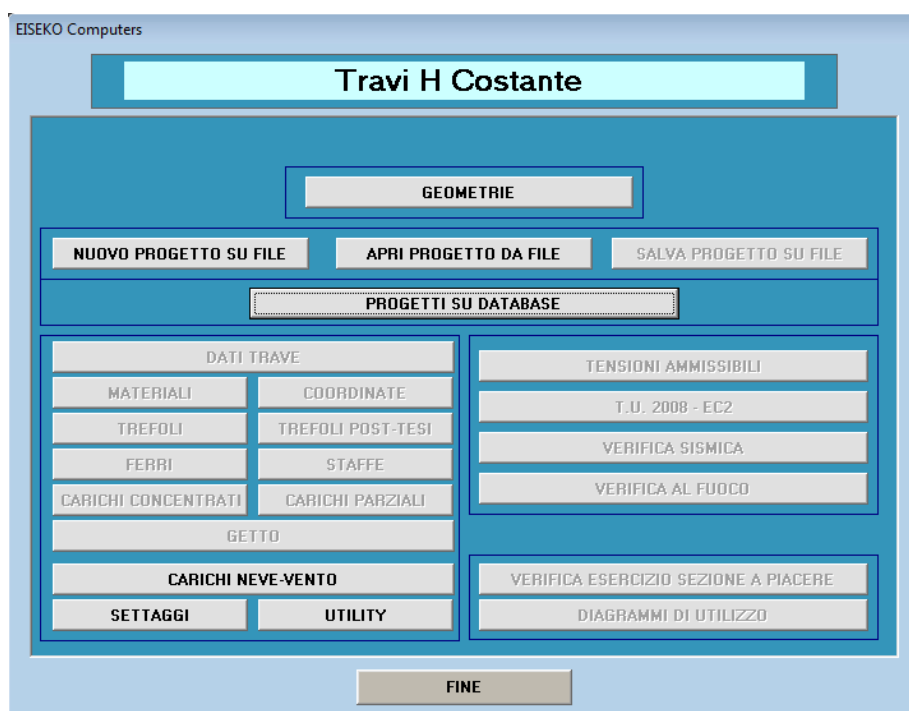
EISEKO Computers

Travi H Costante

GEOMETRIE

NUOVO PROGETTO SU FILE

APRI PROGETTO DA FILE

SALVA PROGETTO SU FILE

PROGETTI SU DATABASE

DATI TRAVE

MATERIALI

COORDINATE

TREFOLI

TREFOLI POST-TESI

FERRI

STAFFE

CARICHI CONCENTRATI

CARICHI PARZIALI

GETTO

CARICHI NEVE-VENTO

SETTAGGI

UTILITY

TENSIONI AMMISSIBILI

T.U. 2008 - EC2

VERIFICA SISMICA

VERIFICA AL FUOCO

VERIFICA ESERCIZIO SEZIONE A PIACERE

DIAGRAMMI DI UTILIZZO

FINE